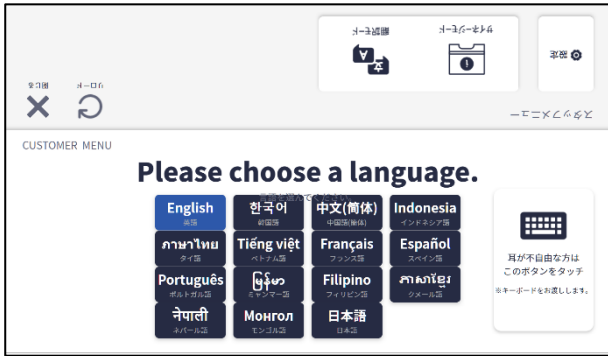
翻訳モード
タイムライン
設定
閉じる
リロード
スタッフメニュー

CUSTOMER MENU

Please choose a language.

English
英語
한국어
韓国語
中文(简体)
中国語(簡体)
Indonesia
インドネシア語
ภาษาไทย
タイ語
Tiếng việt
ベトナム語
Français
フランス語
Español
スペイン語
Português
ポルトガル語
မြန်မာ
ミャンマー語
Filipino
フィリピン語
ភាសាខ្មែរ
クメール語
नेपाली
ネパール語
Монгол
モンゴル語
日本語
日本語

耳が不自由な方は
このボタンをタッチ
※キーボードをお渡しします。